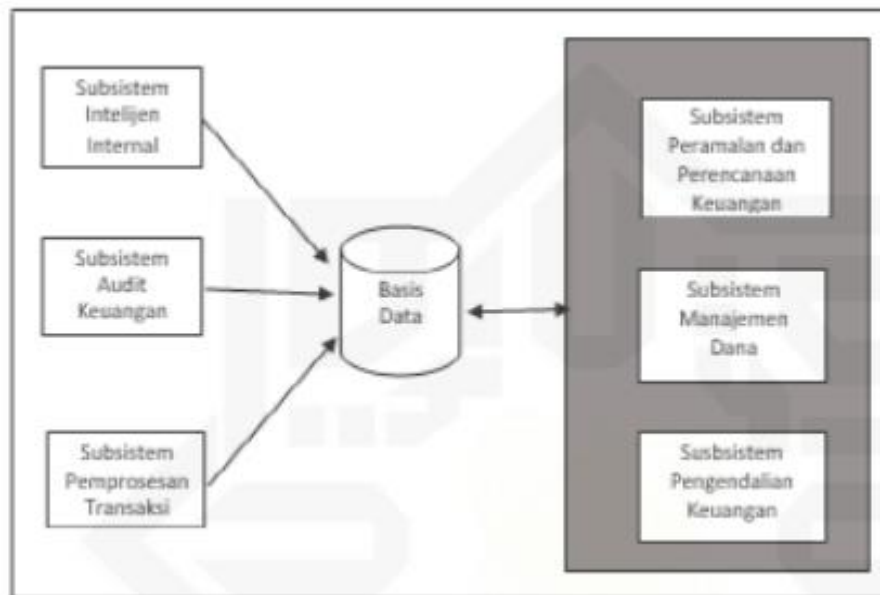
Subsistem Intelijen Internal

Subsistem Audit Keuangan

Subsistem Pemprosesan Transaksi

Basis Data

Subsistem Peramalan dan Perencanaan Keuangan

Subsistem Manajemen Dana

Susbsistem Pengendalian Keuangan